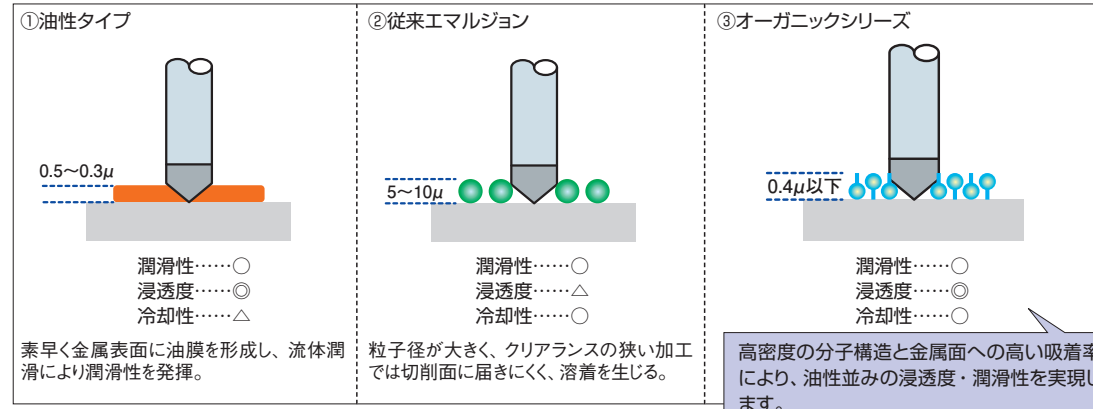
①油性タイプ

0.5〜0.3$\mu$

潤滑性……○
浸透度……◎
冷却性……△

素早く金属表面に油膜を形成し、流体潤滑により潤滑性を発揮。

②従来エマルジョン

5〜10$\mu$

潤滑性……○
浸透度……△
冷却性……○

粒子径が大きく、クリアランスの狭い加工では切削面に届きにくく、溶着を生じる。

③オーガニックシリーズ

0.4$\mu$以下

潤滑性……○
浸透度……◎
冷却性……○

高密度の分子構造と金属面への高い吸着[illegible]により、油性並みの浸透度・潤滑性を実現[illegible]ます。